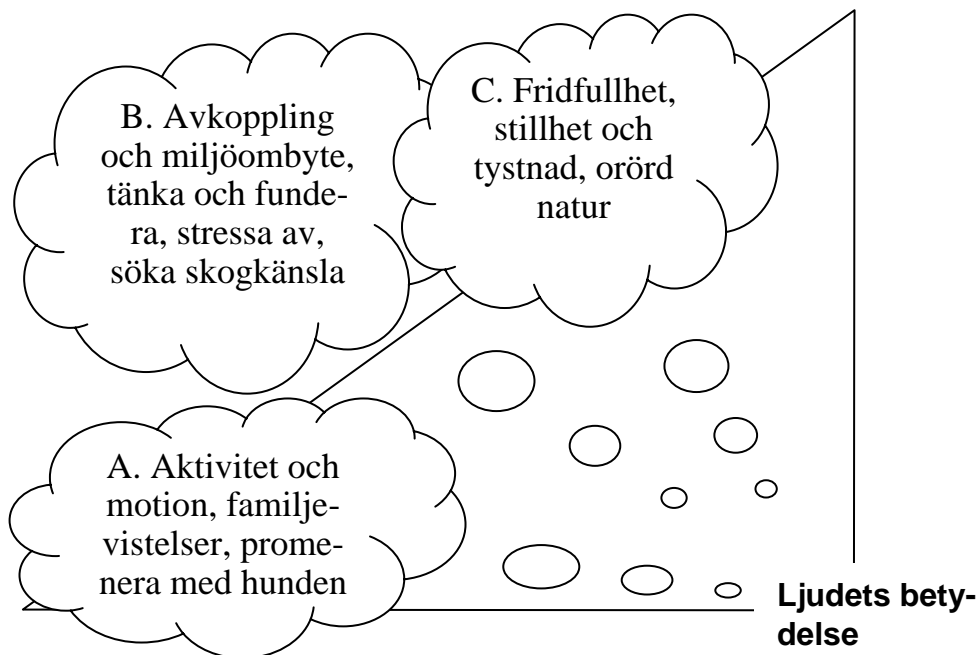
B. Avkoppling och miljöombyte, tänka och fundera, stressa av, söka skogkänsla

C. Fridfullhet, stillhet och tystnad, orörd natur

A. Aktivitet och motion, familjevistelser, promenera med hunden

Ljudets betydelse